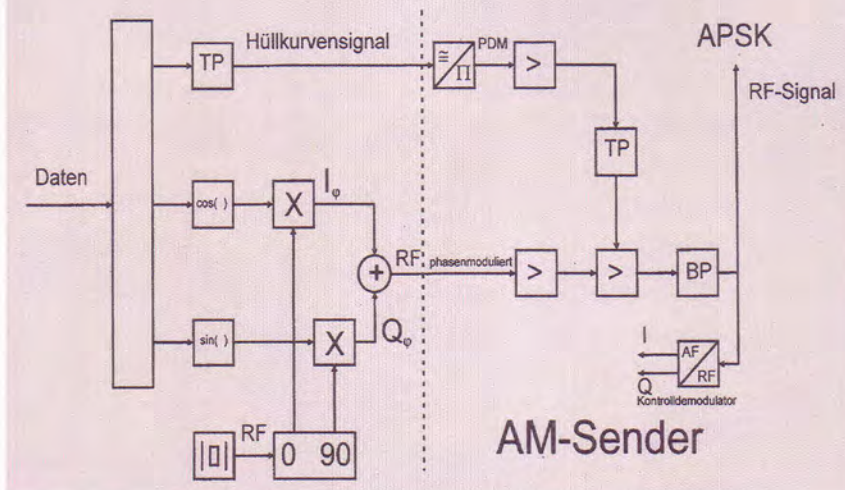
Hüllkurvensignal

TP

$\cong$
$\Pi$

PDM

>

APSK

RF-Signal

TP

Daten

cos( )

X

$I_\varphi$

+

RF, phasenmoduliert

>

>

BP

sin( )

X

$Q_\varphi$

I

AF

RF

Q

Kontrolldemodulator

RF

0

90

AM-Sender